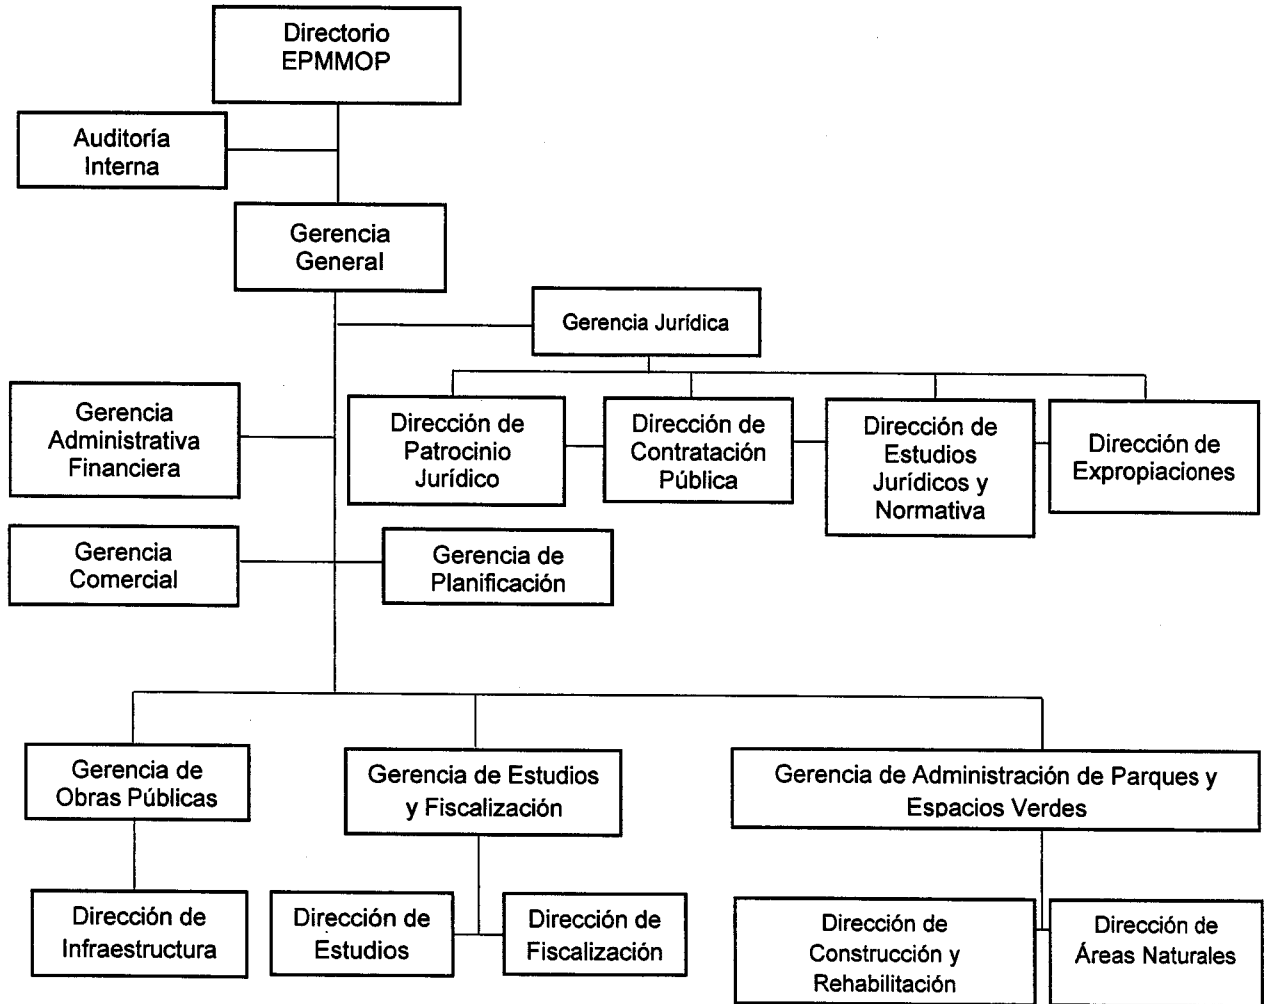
Directorio EPMMOP

Auditoría Interna

Gerencia General

Gerencia Jurídica

Gerencia Administrativa Financiera

Dirección de Patrocinio Jurídico

Dirección de Contratación Pública

Dirección de Estudios Jurídicos y Normativa

Dirección de Expropiaciones

Gerencia Comercial

Gerencia de Planificación

Gerencia de Obras Públicas

Gerencia de Estudios y Fiscalización

Gerencia de Administración de Parques y Espacios Verdes

Dirección de Infraestructura

Dirección de Estudios

Dirección de Fiscalización

Dirección de Construcción y Rehabilitación

Dirección de Áreas Naturales